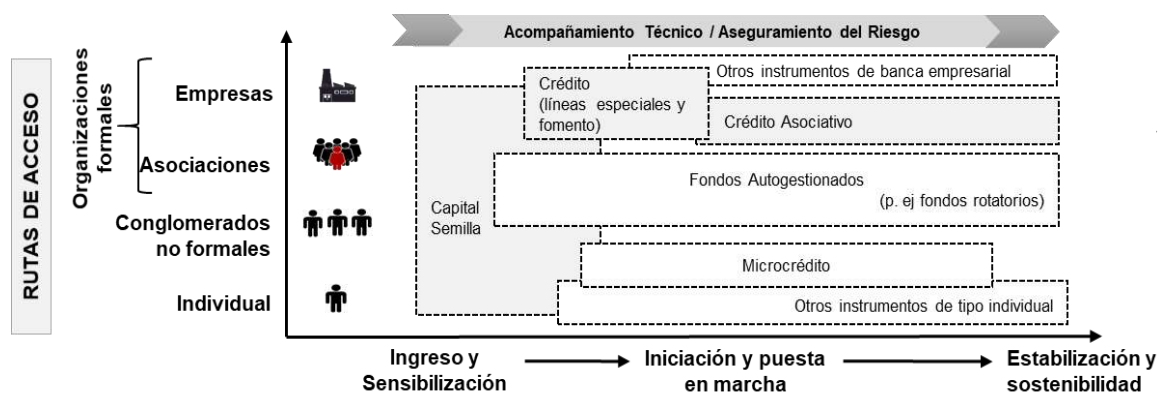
Acompañamiento Técnico / Aseguramiento del Riesgo

RUTAS DE ACCESO

Organizaciones formales

Empresas

Asociaciones

Conglomerados no formales

Individual

Crédito (líneas especiales y fomento)

Otros instrumentos de banca empresarial

Crédito Asociativo

Fondos Autogestionados (p. ej fondos rotatorios)

Capital Semilla

Microcrédito

Otros instrumentos de tipo individual

Ingreso y Sensibilización

Iniciación y puesta en marcha

Estabilización y sostenibilidad